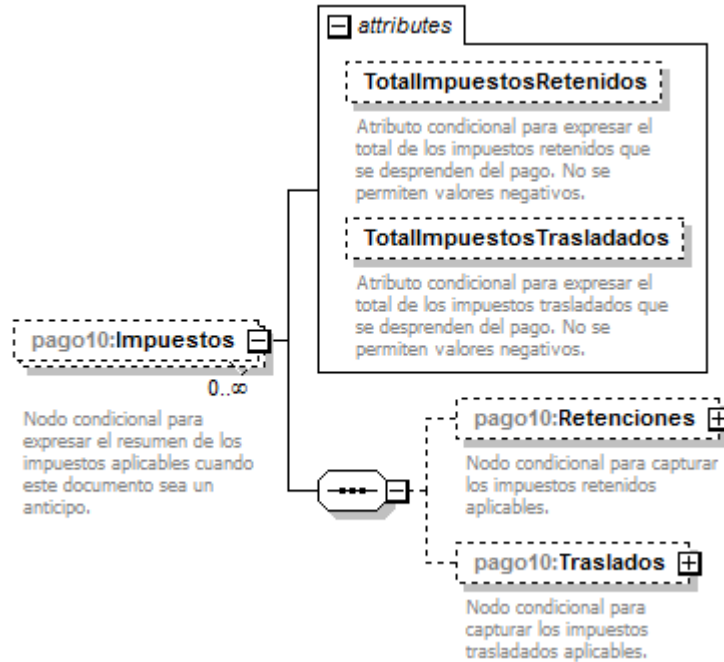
attributes

TotalImpuestosRetenidos

Atributo condicional para expresar el total de los impuestos retenidos que se desprenden del pago. No se permiten valores negativos.

TotalImpuestosTrasladados

Atributo condicional para expresar el total de los impuestos trasladados que se desprenden del pago. No se permiten valores negativos.

pago10:Impuestos

0..∞

Nodo condicional para expresar el resumen de los impuestos aplicables cuando este documento sea un anticipo.

pago10:Retenciones

Nodo condicional para capturar los impuestos retenidos aplicables.

pago10:Traslados

Nodo condicional para capturar los impuestos trasladados aplicables.